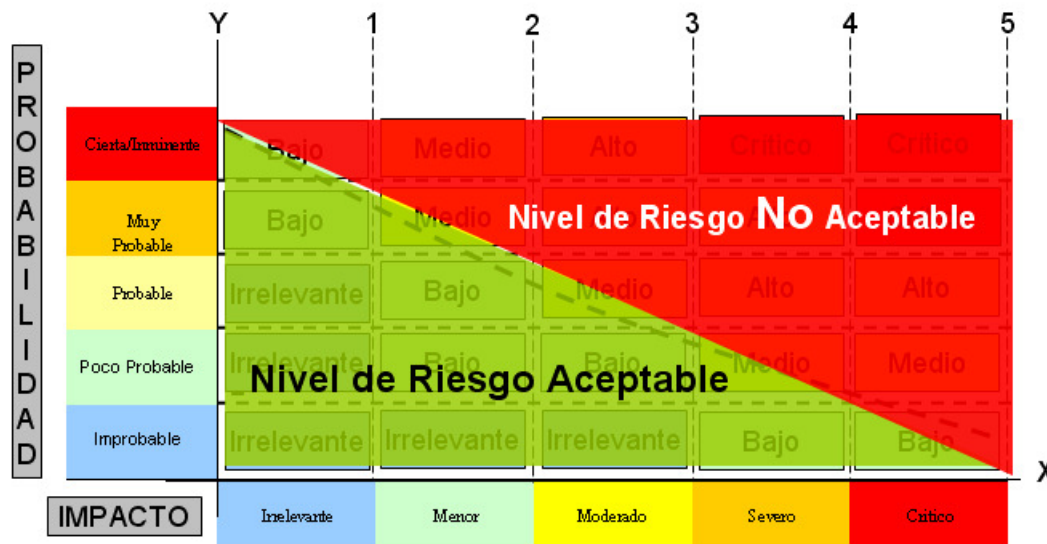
PROBABILIDAD

Y 1 2 3 4 5

X

| | | | | | |
|---|---|---|---|---|---|
| Cierta/Inminente | Bajo | Medio | Alto | Crítico | Crítico |
| Muy Probable | Bajo | Medio | Medio | Alto | Crítico |
| Probable | Irrelevante | Bajo | Medio | Alto | Alto |
| Poco Probable | Irrelevante | Bajo | Bajo | Medio | Medio |
| Improbable | Irrelevante | Irrelevante | Irrelevante | Bajo | Bajo |
| IMPACTO | Irrelevante | Menor | Moderado | Severo | Crítico |

Nivel de Riesgo NO Aceptable

Nivel de Riesgo Aceptable